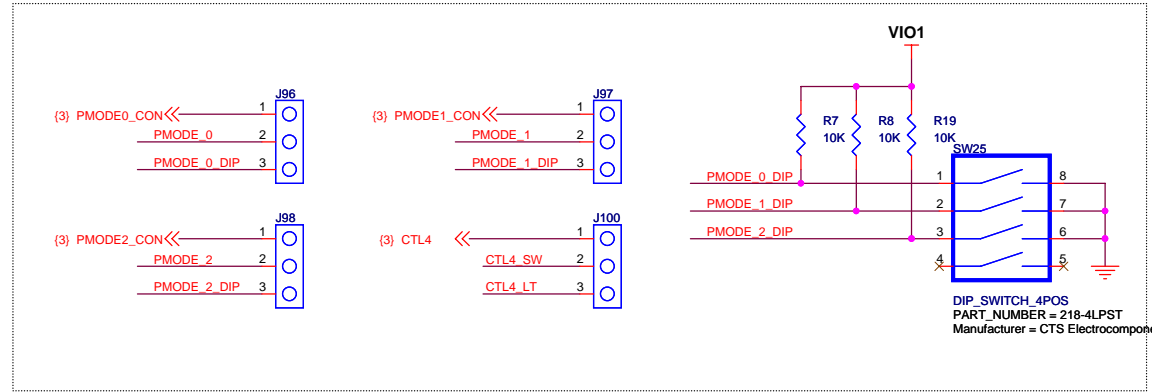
{3} PMODE0_CON
1
J96
PMODE_0
2
PMODE_0_DIP
3

{3} PMODE1_CON
1
J97
PMODE_1
2
PMODE_1_DIP
3

VIO1
R7
10K
R8
10K
R19
10K
SW25
PMODE_0_DIP
1
8
PMODE_1_DIP
2
7
PMODE_2_DIP
3
6
4
5

{3} PMODE2_CON
1
J98
PMODE_2
2
PMODE_2_DIP
3

{3} CTL4
1
J100
CTL4_SW
2
CTL4_LT
3

DIP_SWITCH_4POS
PART_NUMBER = 218-4LPST
Manufacturer = CTS Electrocompo